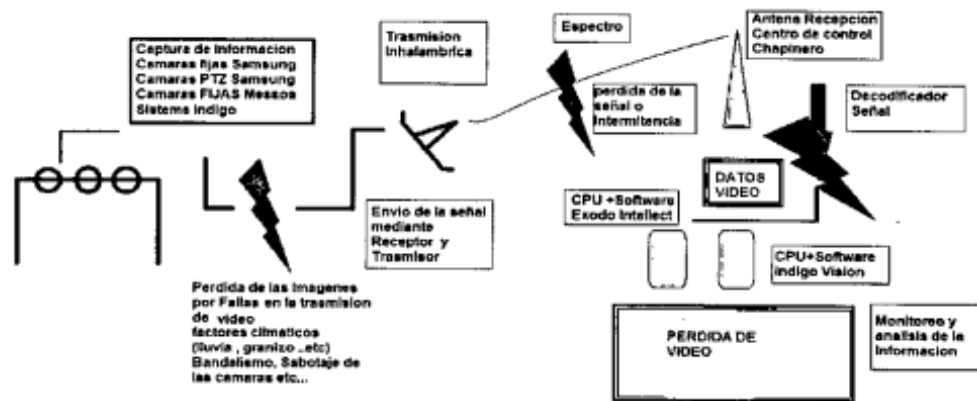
Captura de Informacion
Camaras fijas Samsung
Camaras PTZ Samsung
Camaras FIJAS Messoa
Sistema Indigo

Trasmision Inhalambrica

Espectro

Antena Recepcion
Centro de control
Chapinero

perdida de la señal o intermitencia

Decodificador Señal

DATOS VIDEO

CPU +Software
Exodo Intellect

Envio de la señal mediante Receptor y Trasmisor

CPU+Software
Indigo Vision

Perdida de las Imagenes por Fallas en la trasmision de video
factores climaticos (lluvia , granizo ..etc)
Bandalismo, Sabotaje de las camaras etc...

PERDIDA DE VIDEO

Monitoreo y analisis de la Informacion